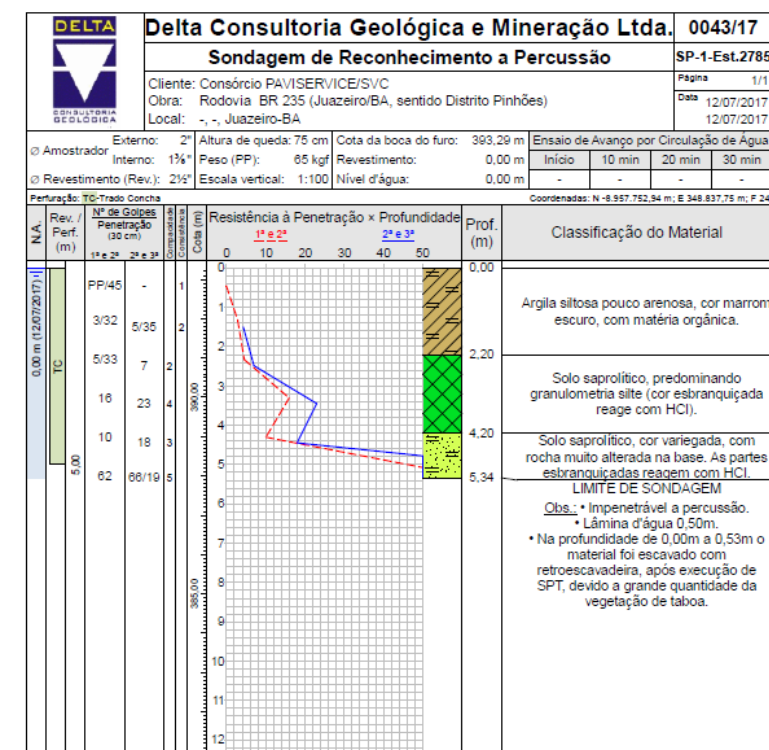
DELTA
CONSULTORIA GEOLÓGICA

Delta Consultoria Geológica e Mineração Ltda. 0043/17
Sondagem de Reconhecimento a Percussão SP-1-Est.2785

Cliente: Consórcio PAVISERVICE/SVC
Obra: Rodovia BR 235 (Juazeiro/BA, sentido Distrito Pinhões)
Local: -, -, Juazeiro-BA

Página 1/1
Data 12/07/2017 12/07/2017

Ø Amostrador Externo: 2" Interno: 1⅜"
Ø Revestimento (Rev.): 2½"
Altura de queda: 75 cm
Peso (PP): 65 kgf
Escala vertical: 1:100
Cota da boca do furo: 393,29 m
Revestimento: 0,00 m
Nível d'água: 0,00 m

Ensaio de Avanço por Circulação de Água
| Início | 10 min | 20 min | 30 min |
|---|---|---|---|
| - | - | - | - |

Perfuração: TC-Trado Concha
Coordenadas: N -8.957.752,94 m; E 348.837,75 m; F 24

N.A. | Rev. / Perf. (m) | Nº de Golpes Penetração (30 cm) 1º e 2º 2º e 3º | Compacidade | Cota (m) | Resistência à Penetração × Profundidade 1º e 2º 2º e 3º | Prof. (m) | Classificação do Material

0 10 20 30 40 50

0,00 m (12/07/2017)
TC
5,00

| 1º e 2º | 2º e 3º | |
|---|---|---|
| PP/45 | - | 1 |
| 3/32 | 5/35 | 2 |
| 5/33 | 7 | 2 |
| 16 | 23 | 4 |
| 10 | 18 | 3 |
| 62 | 66/19 | 5 |

390,00
385,00

0 1 2 3 4 5 6 7 8 9 10 11 12

0,00
Argila siltosa pouco arenosa, cor marrom escuro, com matéria orgânica.

2,20
Solo saprolítico, predominando granulometria silte (cor esbranquiçada reage com HCl).

4,20
Solo saprolítico, cor variegada, com rocha muito alterada na base. As partes esbranquiçadas reagem com HCl.

5,34
LIMITE DE SONDAGEM
Obs.: • Impenetrável a percussão.
• Lâmina d'água 0,50m.
• Na profundidade de 0,00m a 0,53m o material foi escavado com retroescavadeira, após execução de SPT, devido a grande quantidade da vegetação de taboa.